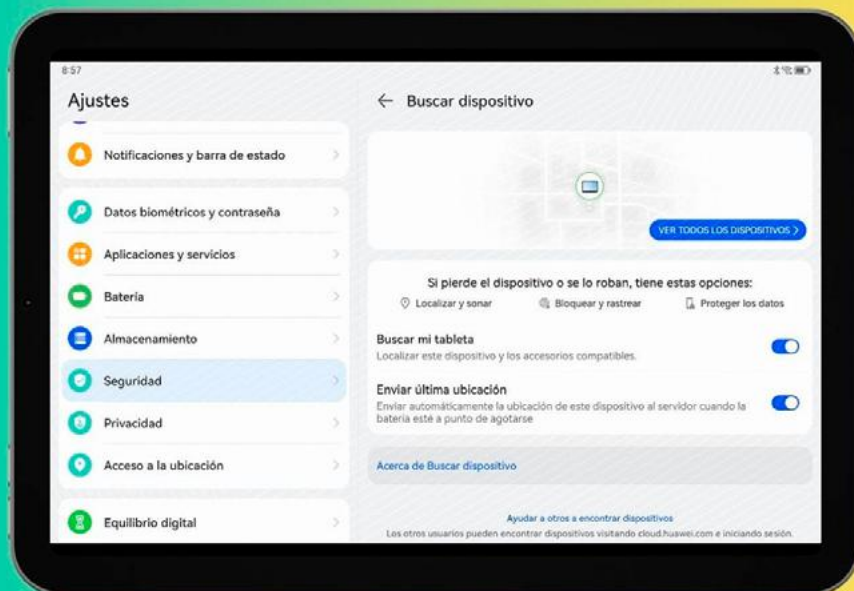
8:57

Ajustes

Notificaciones y barra de estado

Datos biométricos y contraseña

Aplicaciones y servicios

Batería

Almacenamiento

Seguridad

Privacidad

Acceso a la ubicación

Equilibrio digital

← Buscar dispositivo

VER TODOS LOS DISPOSITIVOS >

Si pierde el dispositivo o se lo roban, tiene estas opciones:

Localizar y sonar

Bloquear y rastrear

Proteger los datos

Buscar mi tableta
Localizar este dispositivo y los accesorios compatibles.

Enviar última ubicación
Enviar automáticamente la ubicación de este dispositivo al servidor cuando la batería esté a punto de agotarse

Acerca de Buscar dispositivo

Ayudar a otros a encontrar dispositivos
Los otros usuarios pueden encontrar dispositivos visitando cloud.huawei.com e iniciando sesión.